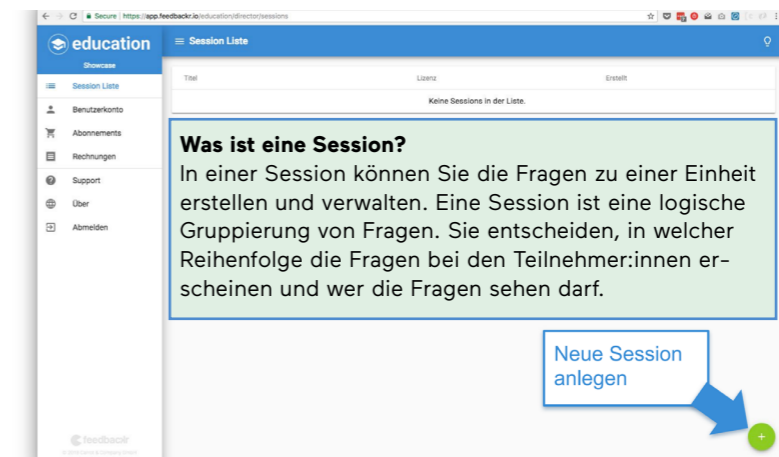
Secure | https://app.feedbackr.io/education/director/sessions

education
Showcase

Session Liste

Session Liste
Benutzerkonto
Abonnements
Rechnungen
Support
Über
Abmelden

| Titel | Lizenz | Erstellt |
|---|---|---|
| Keine Sessions in der Liste. | | |

**Was ist eine Session?**
In einer Session können Sie die Fragen zu einer Einheit erstellen und verwalten. Eine Session ist eine logische Gruppierung von Fragen. Sie entscheiden, in welcher Reihenfolge die Fragen bei den Teilnehmer:innen erscheinen und wer die Fragen sehen darf.

Neue Session anlegen

+

feedbackr
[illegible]